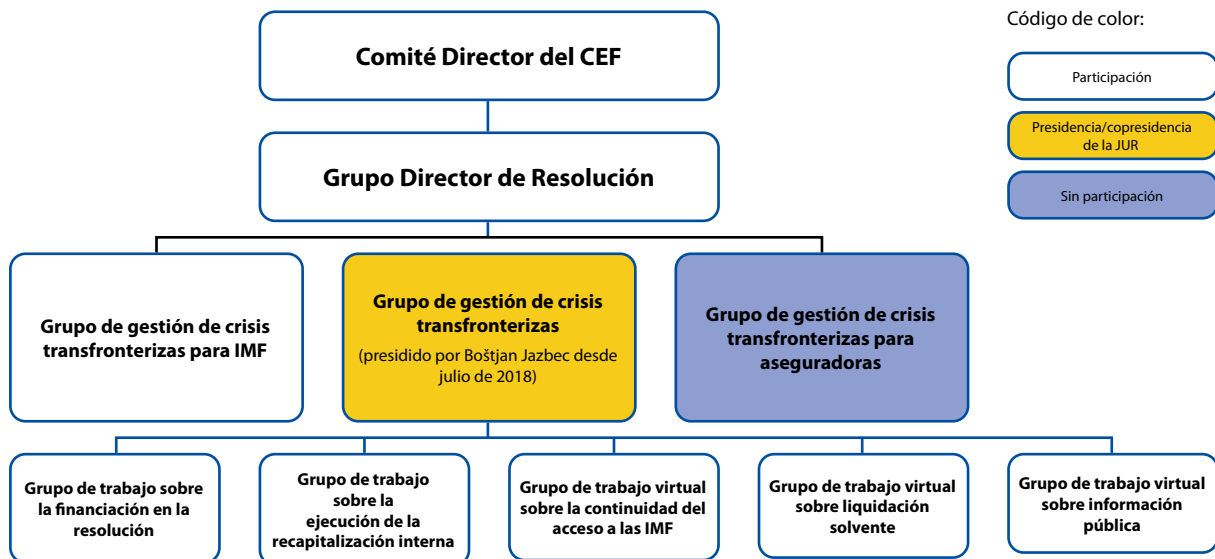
Comité Director del CEF

Código de color:

Participación

Presidencia/copresidencia de la JUR

Sin participación

Grupo Director de Resolución

Grupo de gestión de crisis transfronterizas para IMF

Grupo de gestión de crisis transfronterizas
(presidido por Boštjan Jazbec desde julio de 2018)

Grupo de gestión de crisis transfronterizas para aseguradoras

Grupo de trabajo sobre la financiación en la resolución

Grupo de trabajo sobre la ejecución de la recapitalización interna

Grupo de trabajo virtual sobre la continuidad del acceso a las IMF

Grupo de trabajo virtual sobre liquidación solvente

Grupo de trabajo virtual sobre información pública